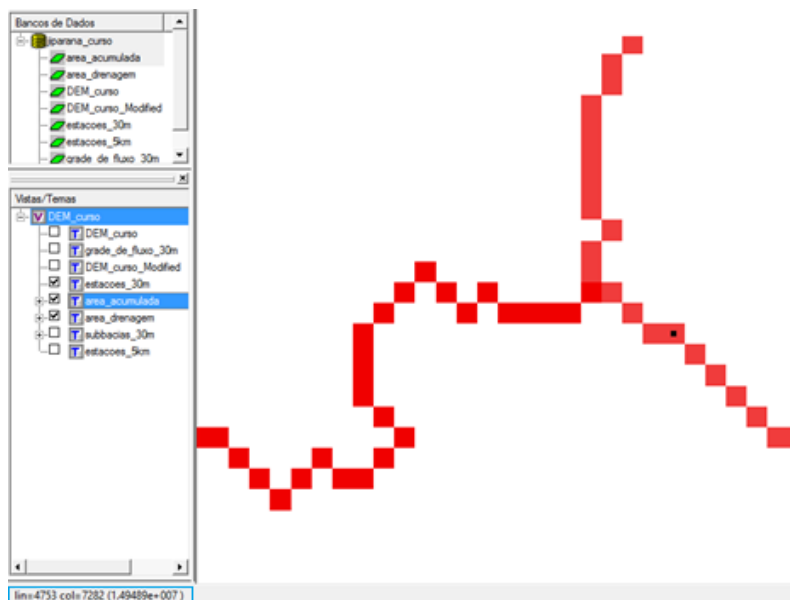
Bancos de Dados
jiparana_curso
area_acumulada
area_drenagem
DEM_curso
DEM_curso_Modified
estacoes_30m
estacoes_5km
grade_de_fluxo_30m

Vistas/Temas
DEM_curso
DEM_curso
grade_de_fluxo_30m
DEM_curso_Modified
estacoes_30m
area_acumulada
area_drenagem
subbacias_30m
estacoes_5km

lin=4753 col=7282 (1.49489e+007 )